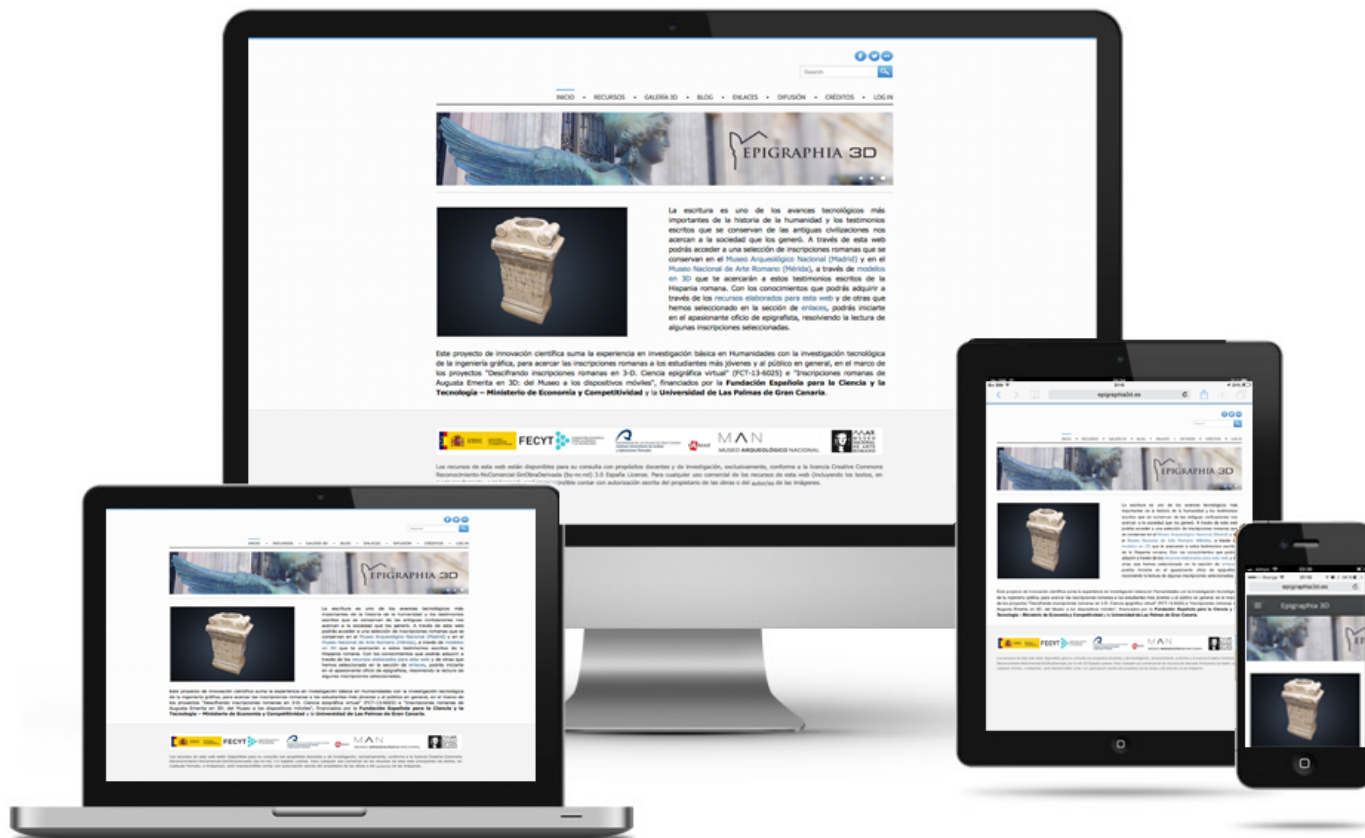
Search

INICIO • RECURSOS • GALERÍA 3D • BLOG • ENLACES • DIFUSIÓN • CRÉDITOS • LOG IN

EPIGRAPHIA 3D

La escritura es uno de los avances tecnológicos más importantes de la historia de la humanidad y los testimonios escritos que se conservan de las antiguas civilizaciones nos acercan a la sociedad que los generó. A través de esta web podrás acceder a una selección de inscripciones romanas que se conservan en el Museo Arqueológico Nacional (Madrid) y en el Museo Nacional de Arte Romano (Mérida), a través de modelos en 3D que te acercarán a estos testimonios escritos de la Hispania romana. Con los conocimientos que podrás adquirir a través de los recursos elaborados para esta web y de otras que hemos seleccionado en la sección de enlaces, podrás iniciarte en el apasionante oficio de epigrafista, resolviendo la lectura de algunas inscripciones seleccionadas.

Este proyecto de innovación científica suma la experiencia en investigación básica en Humanidades con la investigación tecnológica de la ingeniería gráfica, para acercar las inscripciones romanas a los estudiantes más jóvenes y al público en general, en el marco de los proyectos "Descifrando inscripciones romanas en 3-D. Ciencia epigráfica virtual" (FCT-13-6025) e "Inscripciones romanas de Augusta Emerita en 3D: del Museo a los dispositivos móviles", financiados por la Fundación Española para la Ciencia y la Tecnología – Ministerio de Economía y Competitividad y la Universidad de Las Palmas de Gran Canaria.

FECYT

MAN
MUSEO ARQUEOLÓGICO NACIONAL

Los recursos de esta web están disponibles para su consulta con propósitos docentes y de investigación, exclusivamente, conforme a la licencia Creative Commons Reconocimiento-NoComercial-SinObraDerivada (by-nc-nd) 3.0 España License. Para cualquier uso comercial de los recursos de esta web (incluyendo los textos, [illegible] contar con autorización escrita del propietario de las obras o del autor/es de las imágenes.

epigraphia3d.es

Epigraphia 3D